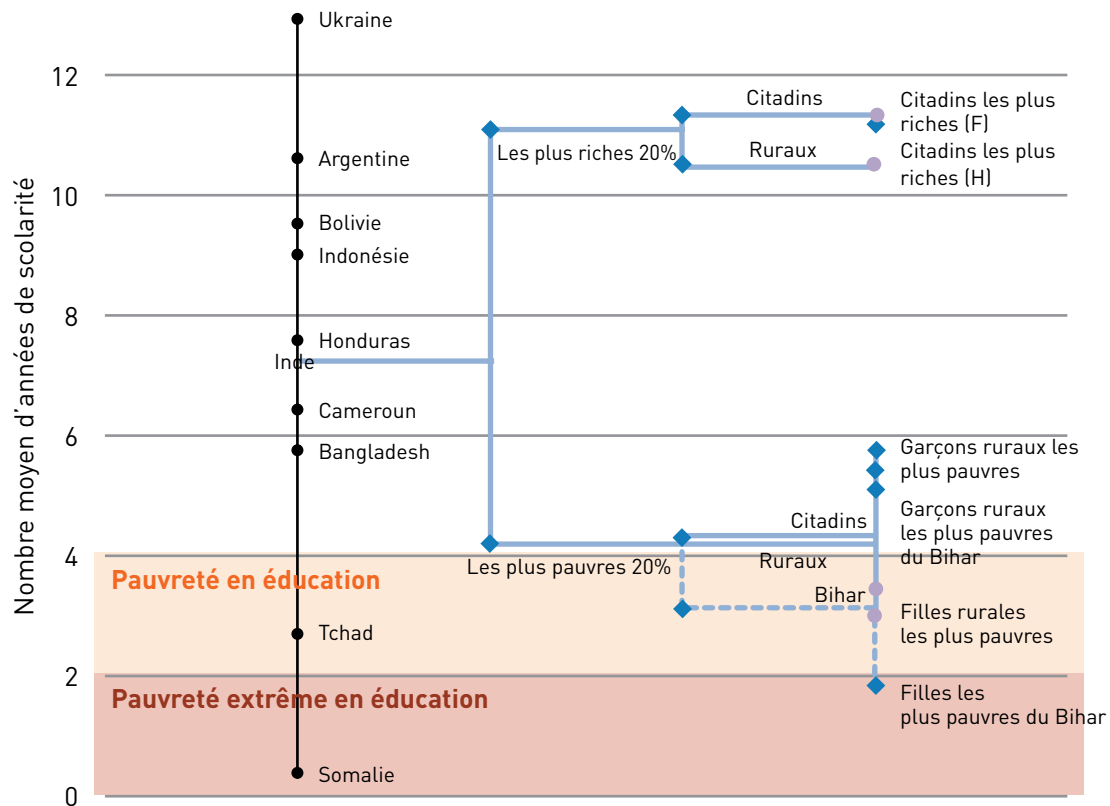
Nombre moyen d'années de scolarité

12
10
8
6
4
2
0

Ukraine
Argentine
Bolivie
Indonésie
Honduras
Inde
Cameroun
Bangladesh
Tchad
Somalie

Pauvreté en éducation
Pauvreté extrême en éducation

Les plus riches 20%
Citadins
Ruraux
Citadins les plus riches (F)
Citadins les plus riches (H)

Les plus pauvres 20%
Citadins
Ruraux
Bihar
Garçons ruraux les plus pauvres
Garçons ruraux les plus pauvres du Bihar
Filles rurales les plus pauvres
Filles les plus pauvres du Bihar